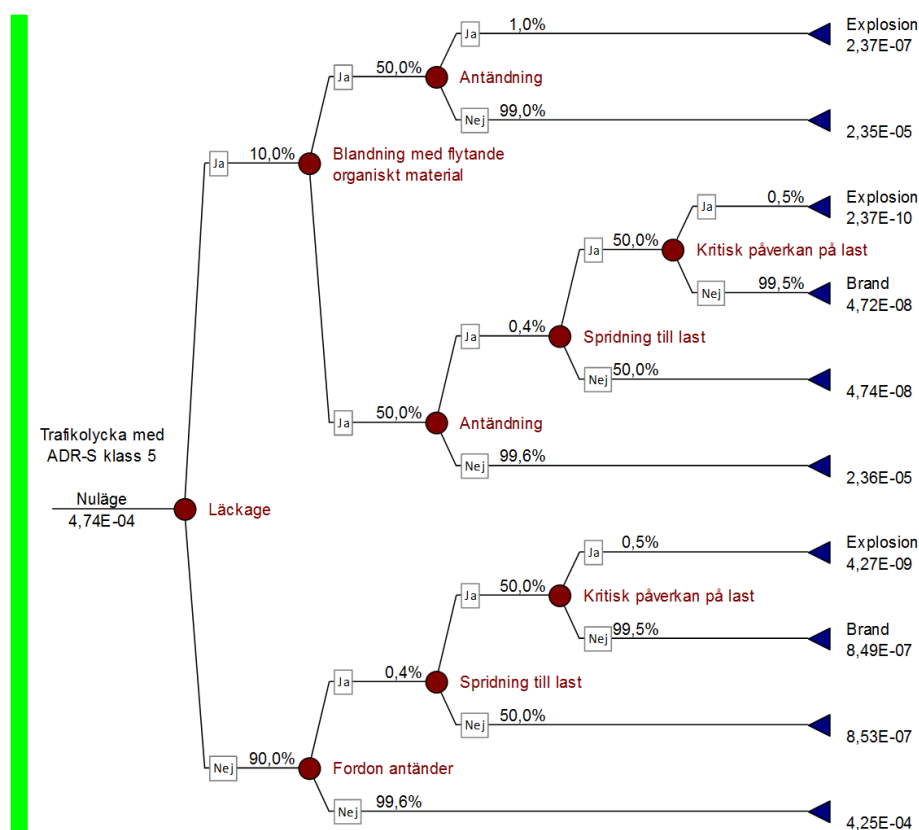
Trafikolycka med ADR-S klass 5

Nuläge
4,74E-04

Läckage

Ja
10,0%
Blandning med flytande organiskt material

Ja
50,0%
Antändning

Ja
1,0%
Explosion
2,37E-07

Nej
99,0%
2,35E-05

Ja
50,0%
Antändning

Ja
0,4%
Spridning till last

Ja
50,0%
Kritisk påverkan på last

Ja
0,5%
Explosion
2,37E-10

Nej
99,5%
Brand
4,72E-08

Nej
50,0%
4,74E-08

Nej
99,6%
2,36E-05

Nej
90,0%
Fordon antänder

Ja
0,4%
Spridning till last

Ja
50,0%
Kritisk påverkan på last

Ja
0,5%
Explosion
4,27E-09

Nej
99,5%
Brand
8,49E-07

Nej
50,0%
8,53E-07

Nej
99,6%
4,25E-04